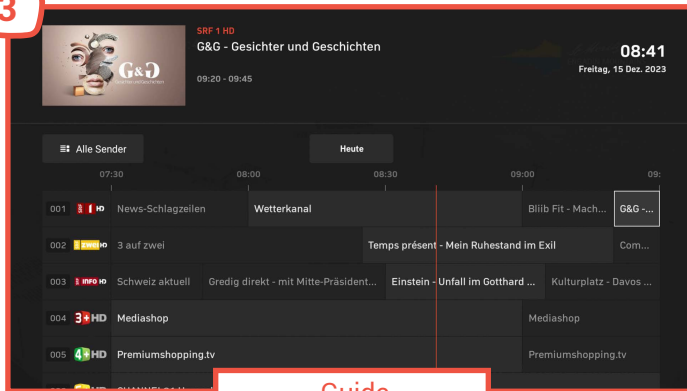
3

SRF 1 HD
G&G - Gesichter und Geschichten
09:20 - 09:45

08:41
Freitag, 15 Dez. 2023

G&G

Alle Sender

Heute

07:30
08:00
08:30
09:00
09:

001 SRF 1 HD News-Schlagzeilen Wetterkanal Bliib Fit - Mach... G&G -...

002 SRF zwei HD 3 auf zwei Temps présent - Mein Ruhestand im Exil Com...

003 SRF info HD Schweiz aktuell Gredig direkt - mit Mitte-Präsident... Einstein - Unfall im Gotthard ... Kulturplatz - Davos ...

004 3+HD Mediashop Mediashop

005 4+HD Premiumshopping.tv Premiumshopping.tv

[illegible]

Guide